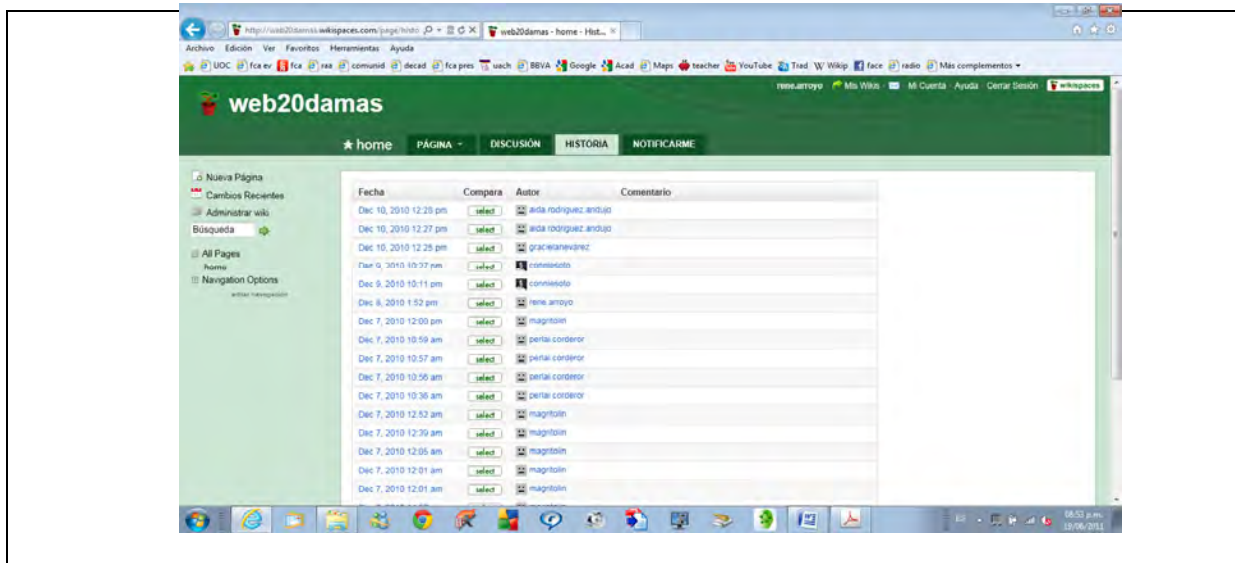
http://web20damas.wikispaces.com/page/histo
web20damas - home - Hist...
Archivo Edición Ver Favoritos Herramientas Ayuda
UOC fca ev fca fca rae comunid decad fca pres uach BBVA Google Acad Maps teacher YouTube Trad Wikip face radio Más complementos

web20damas
rene.arroyo Mis Wikis Mi Cuenta Ayuda Cerrar Sesión wikispaces

★ home PÁGINA DISCUSIÓN HISTORIA NOTIFICARME

Nueva Página
Cambios Recientes
Administrar wiki
Búsqueda
All Pages
home
Navigation Options
editar navegación

| Fecha | Compara | Autor | Comentario |
|---|---|---|---|
| Dec 10, 2010 12:28 pm | select | aida rodriguez andujo | |
| Dec 10, 2010 12:27 pm | select | aida rodriguez andujo | |
| Dec 10, 2010 12:25 pm | select | gracielanevarez | |
| Dec 9, 2010 10:27 pm | select | conniesoto | |
| Dec 9, 2010 10:11 pm | select | conniesoto | |
| Dec 8, 2010 1:52 pm | select | rene.arroyo | |
| Dec 7, 2010 12:00 pm | select | magritolin | |
| Dec 7, 2010 10:59 am | select | perlal.corderor | |
| Dec 7, 2010 10:57 am | select | perlal.corderor | |
| Dec 7, 2010 10:56 am | select | perlal.corderor | |
| Dec 7, 2010 10:36 am | select | perlal.corderor | |
| Dec 7, 2010 12:53 am | select | magritolin | |
| Dec 7, 2010 12:39 am | select | magritolin | |
| Dec 7, 2010 12:05 am | select | magritolin | |
| Dec 7, 2010 12:01 am | select | magritolin | |
| Dec 7, 2010 12:01 am | select | magritolin | |

08:53 p.m.
19/06/2011